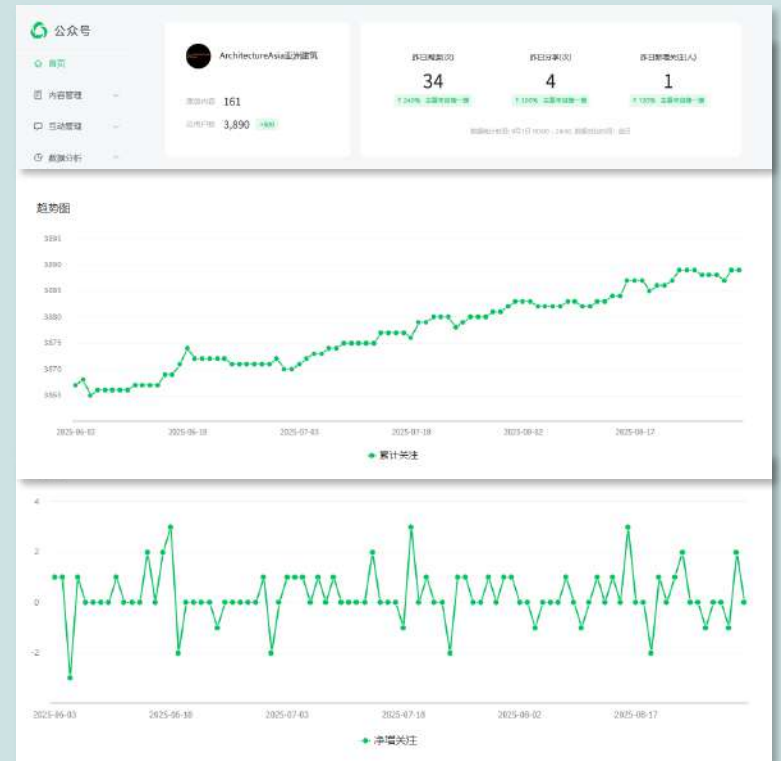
公众号

首页

内容管理

互动管理

数据分析

ArchitectureAsia亚洲建筑

原创内容 161

总用户数 3,890 +80

昨日阅读(次) 34

昨日分享(次) 4

昨日新增关注(人) 1

趋势图

3891

3890

3885

3880

3875

3870

3865

2025-06-03

2025-06-18

2025-07-03

2025-07-18

2025-08-02

2025-08-17

累计关注

4

2

0

-2

2025-06-03

2025-06-18

2025-07-03

2025-07-18

2025-08-02

2025-08-17

净增关注